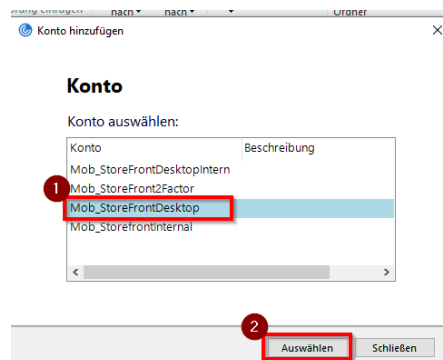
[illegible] einfügen nach nach Ordner

Konto hinzufügen

Konto

Konto auswählen:

| Konto | Beschreibung |
|---|---|
| Mob_StoreFrontDesktopIntern | |
| Mob_StoreFront2Factor | |
| Mob_StoreFrontDesktop | |
| Mob_StorefrontInternal | |

1

2

Auswählen

Schließen